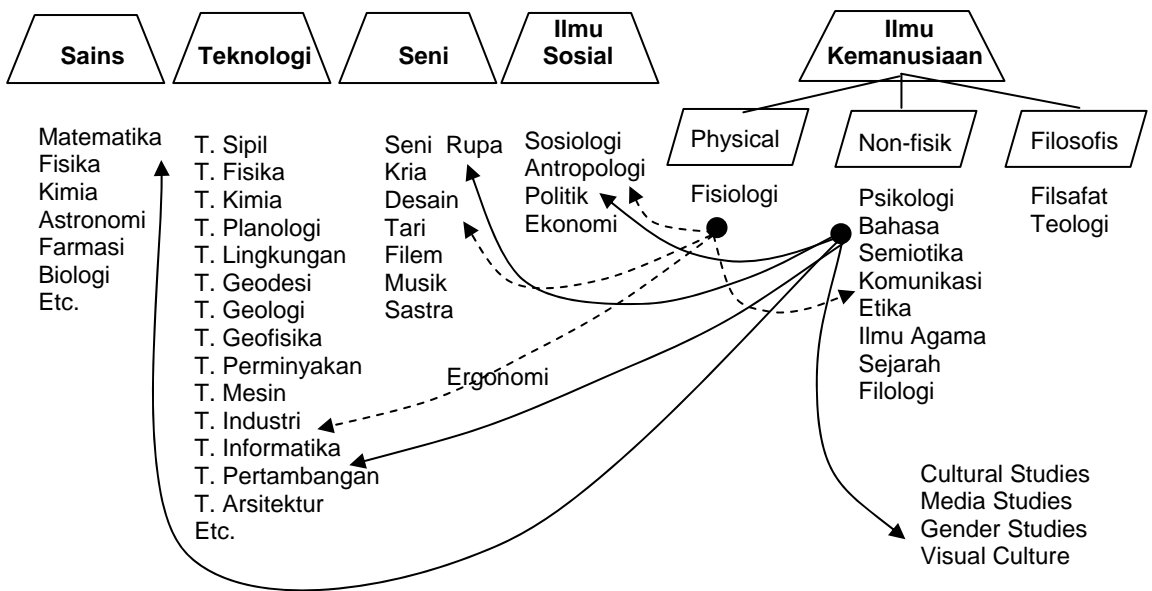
Sains

Teknologi

Seni

Ilmu Sosial

Ilmu Kemanusiaan

Physical

Non-fisik

Filosofis

Matematika
Fisika
Kimia
Astronomi
Farmasi
Biologi
Etc.

T. Sipil
T. Fisika
T. Kimia
T. Planologi
T. Lingkungan
T. Geodesi
T. Geologi
T. Geofisika
T. Perminyakan
T. Mesin
T. Industri
T. Informatika
T. Pertambangan
T. Arsitektur
Etc.

Seni Rupa
Kria
Desain
Tari
Filem
Musik
Sastra

Sosiologi
Antropologi
Politik
Ekonomi

Fisiologi

Psikologi
Bahasa
Semiotika
Komunikasi
Etika
Ilmu Agama
Sejarah
Filologi

Filsafat
Teologi

Ergonomi

Cultural Studies
Media Studies
Gender Studies
Visual Culture